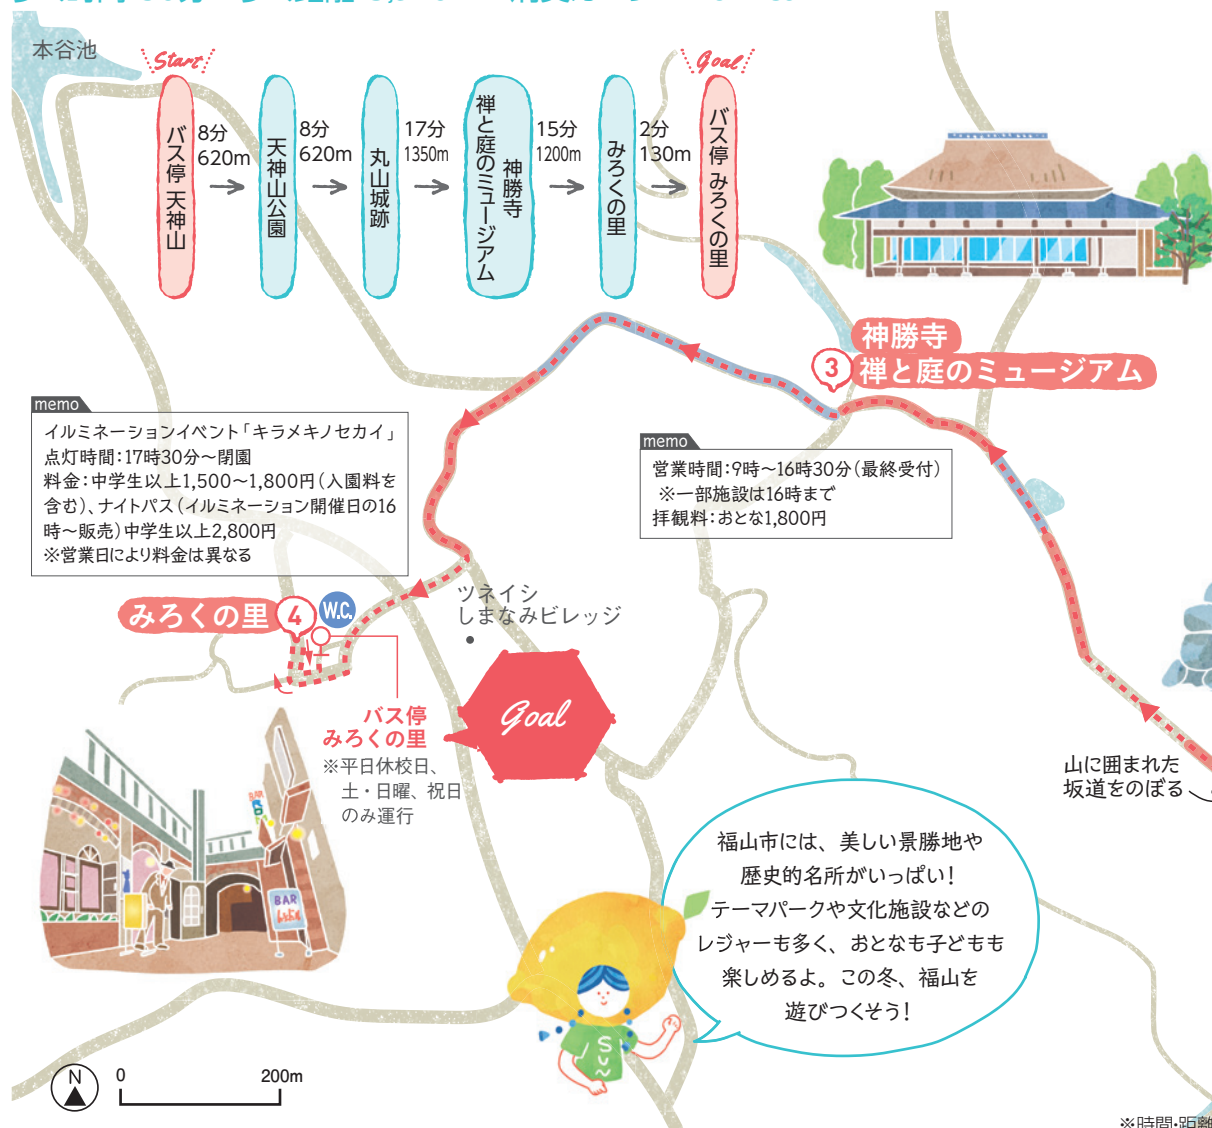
本谷池

Start

バス停 天神山

8分
620m

天神山公園

8分
620m

丸山城跡

17分
1350m

神勝寺 禅と庭のミュージアム

15分
1200m

みろくの里

2分
130m

Goal

バス停 みろくの里

神勝寺
3 禅と庭のミュージアム

memo
イルミネーションイベント「キラメキノセカイ」
点灯時間:17時30分〜閉園
料金:中学生以上1,500〜1,800円(入園料を含む)、ナイトパス(イルミネーション開催日の16時〜販売)中学生以上2,800円
※営業日により料金は異なる

memo
営業時間:9時〜16時30分(最終受付)
※一部施設は16時まで
拝観料:おとな1,800円

みろくの里 4 W.C.

ツネイシ
しまなみビレッジ

Goal

バス停
みろくの里
※平日休校日、土・日曜、祝日のみ運行

山に囲まれた
坂道をのぼる

福山市には、美しい景勝地や歴史的名所がいっぱい!テーマパークや文化施設などのレジャーも多く、おとなも子どもも楽しめるよ。この冬、福山を遊びつくそう!

BAR

N

0
200m

※時間·距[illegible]